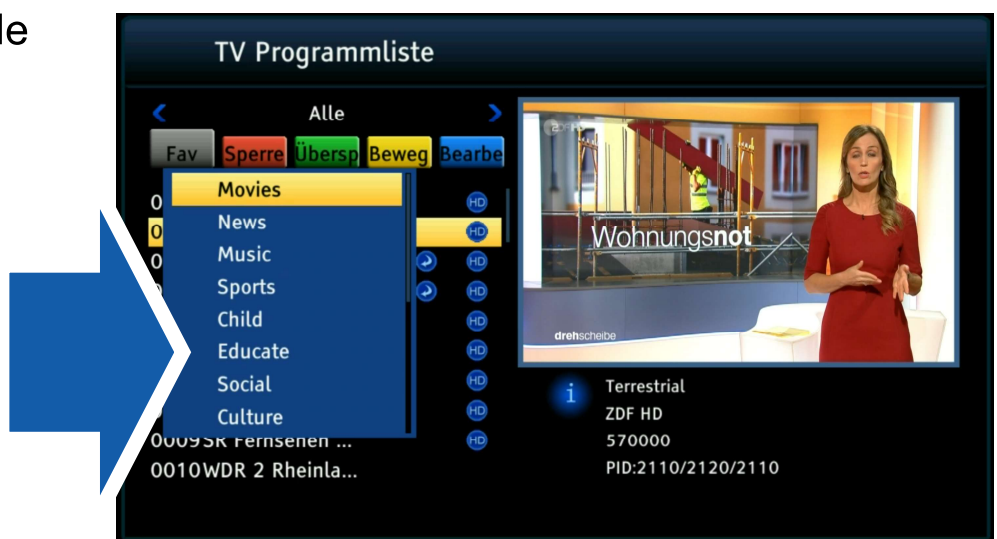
le

TV Programmliste

Alle

Fav Sperre Übersp Beweg Bearbe

Movies
News
Music
Sports
Child
Educate
Social
Culture

0009SR Fernsehen ...
0010WDR 2 Rheinla...

Wohnungsnot

drehscheibe

Terrestrial
ZDF HD
570000
PID:2110/2120/2110